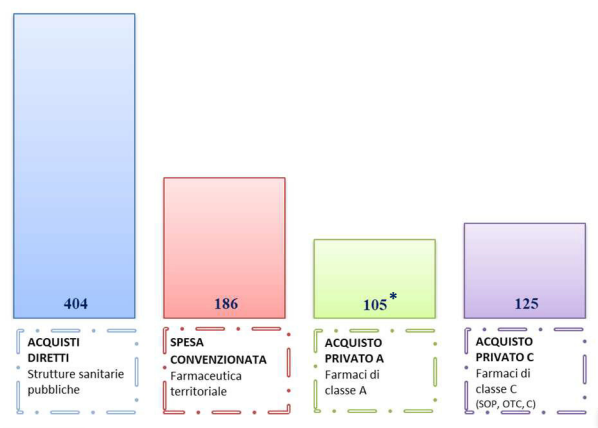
404

186

105*

125

ACQUISTI DIRETTI
Strutture sanitarie pubbliche

SPESA CONVENZIONATA
Farmaceutica territoriale

ACQUISTO PRIVATO A
Farmaci di classe A

ACQUISTO PRIVATO C
Farmaci di classe C
(SOP, OTC, C)